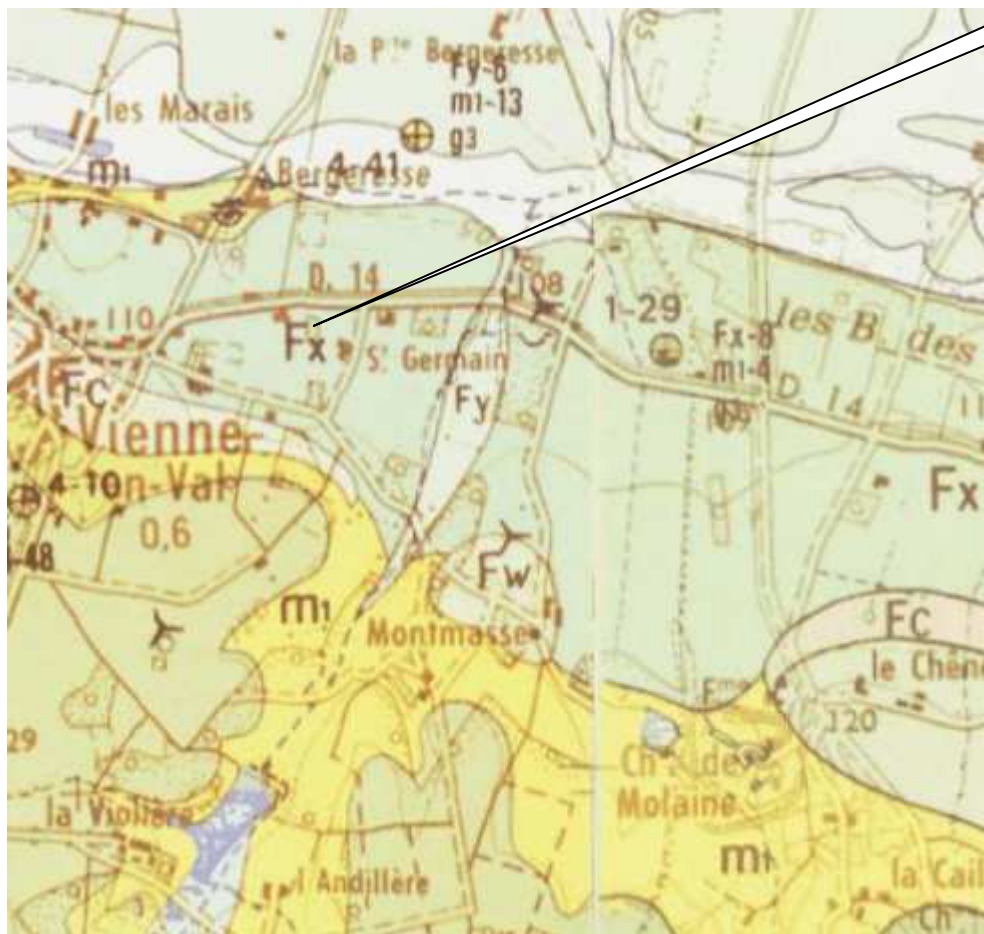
la P$^{te}$ Bergeresse
Fy-6
m1-13
g3
les Marais
m1
4-41
Bergeresse
D. 14
108
110
Fx
S$^t$ Germain
1-29
Fx-8
m1-4
les B. des
D. 14
109
Fc
Fy
Vienne
4-10
en-Val
0,6
48
Fx
Fw
m1
Montmasse
Fc
le Chêne
120
29
Ch$^{au}$ de
Molaine
la Violière
m1
l'Andillère
la Cail
Ch